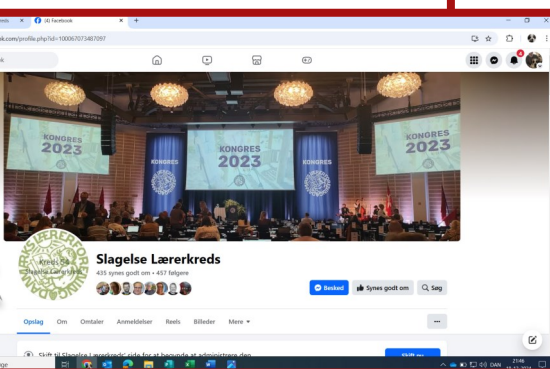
(4) Facebook

ok.com/profile.php?id=100067073487097

KONGRES 2023

KONGRES 2023

KONGRES 2023

KONGRES

Kreds 54
Slagelse Lærerkreds

Slagelse Lærerkreds

435 synes godt om • 457 følgere

Besked

Synes godt om

Søg

Opslag Om Omtaler Anmeldelser Reels Billeder Mere

Skift til Slagelse Lærerkreds' side for at begynde at administrere den

Skift nu

DAN

21:46